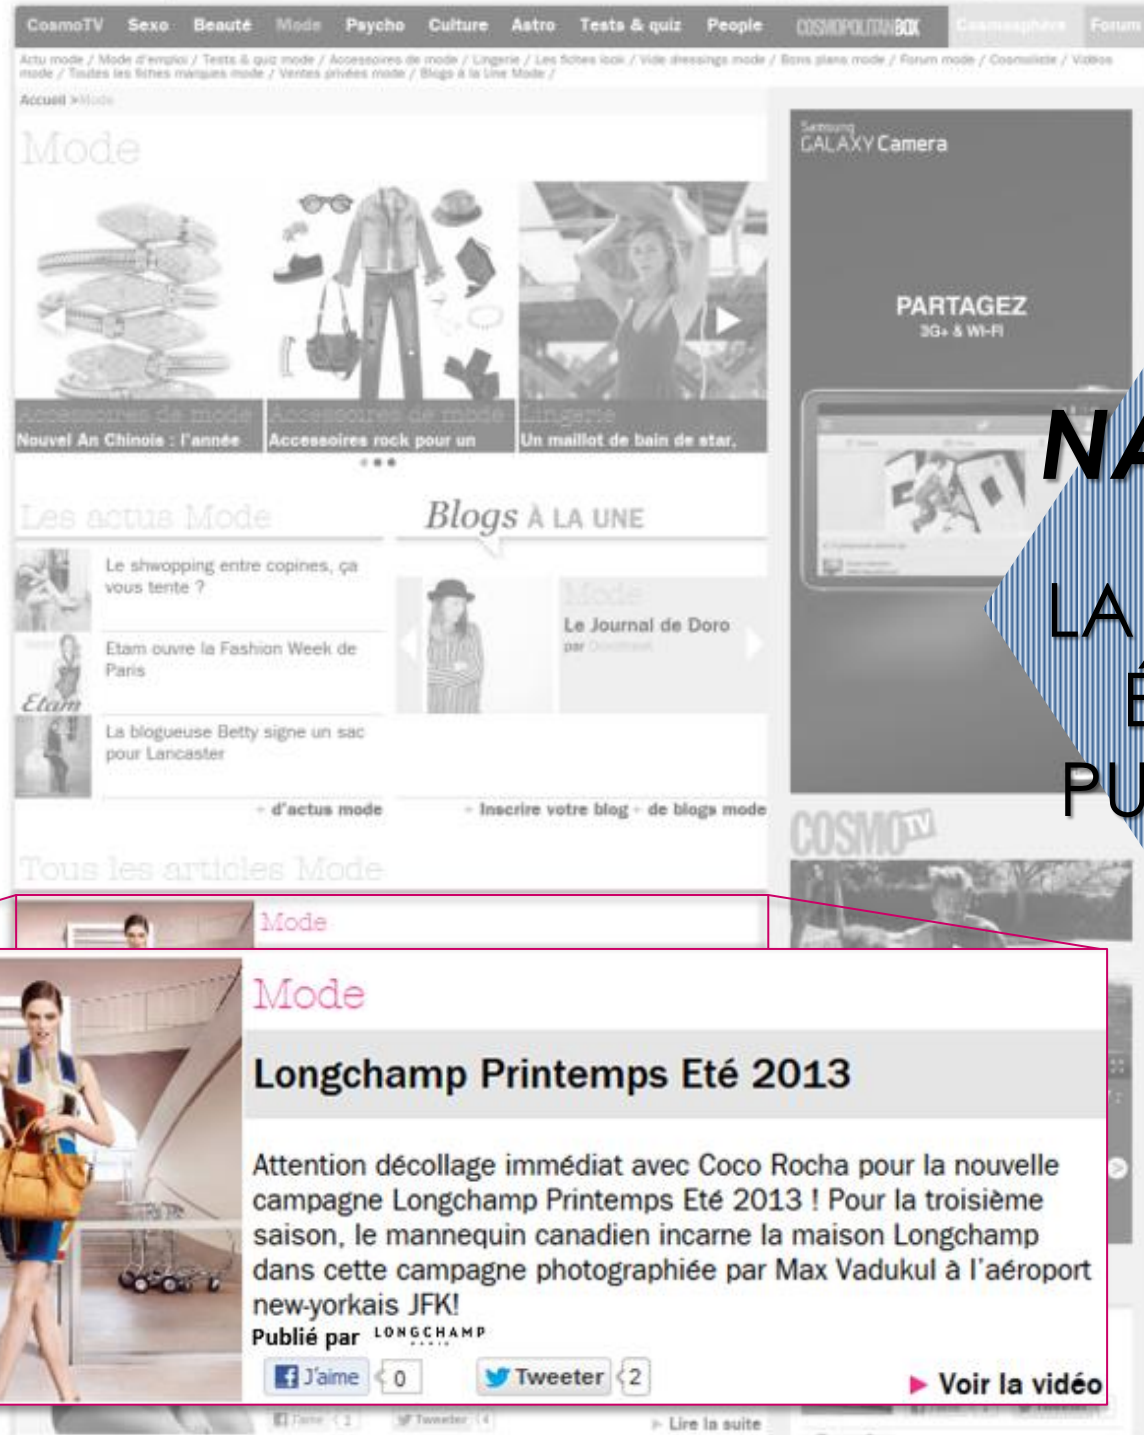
CosmoTV Sexo Beauté Mode Psycho Culture Astro Tests & quiz People COSMOPOLITANBOX Cosmosphère Forum

Actu mode / Mode d'emploi / Tests & quiz mode / Accessoires de mode / Lingerie / Les fiches look / Vide dressings mode / Bons plans mode / Forum mode / Cosmoliste / Vidéos mode / Toutes les fiches marques mode / Ventes privées mode / Blogs à la Une Mode /

Accueil > Mode

Mode

Accessoires de mode
Nouvel An Chinois : l'année

Accessoires de mode
Accessoires rock pour un

Lingerie
Un maillot de bain de star,

Les actus Mode

Le shwopping entre copines, ça vous tente ?

Etam ouvre la Fashion Week de Paris

Etam

La blogueuse Betty signe un sac pour Lancaster

+ d'actus mode

Blogs À LA UNE

Mode
Le Journal de Doro
par Doroteah

+ Inscrire votre blog + de blogs mode

Tous les articles Mode

Mode

Samsung GALAXY Camera

PARTAGEZ
3G+ & WI-FI

NA

LA

É

PU

COSMO TV

Mode

Longchamp Printemps Eté 2013

Attention décollage immédiat avec Coco Rocha pour la nouvelle campagne Longchamp Printemps Eté 2013 ! Pour la troisième saison, le mannequin canadien incarne la maison Longchamp dans cette campagne photographiée par Max Vadukul à l'aéroport new-yorkais JFK!

Publié par LONGCHAMP PARIS

J'aime 0 Tweeter 2

▶ Voir la vidéo

J'aime 1 Tweeter 4 ▶ Lire la suite